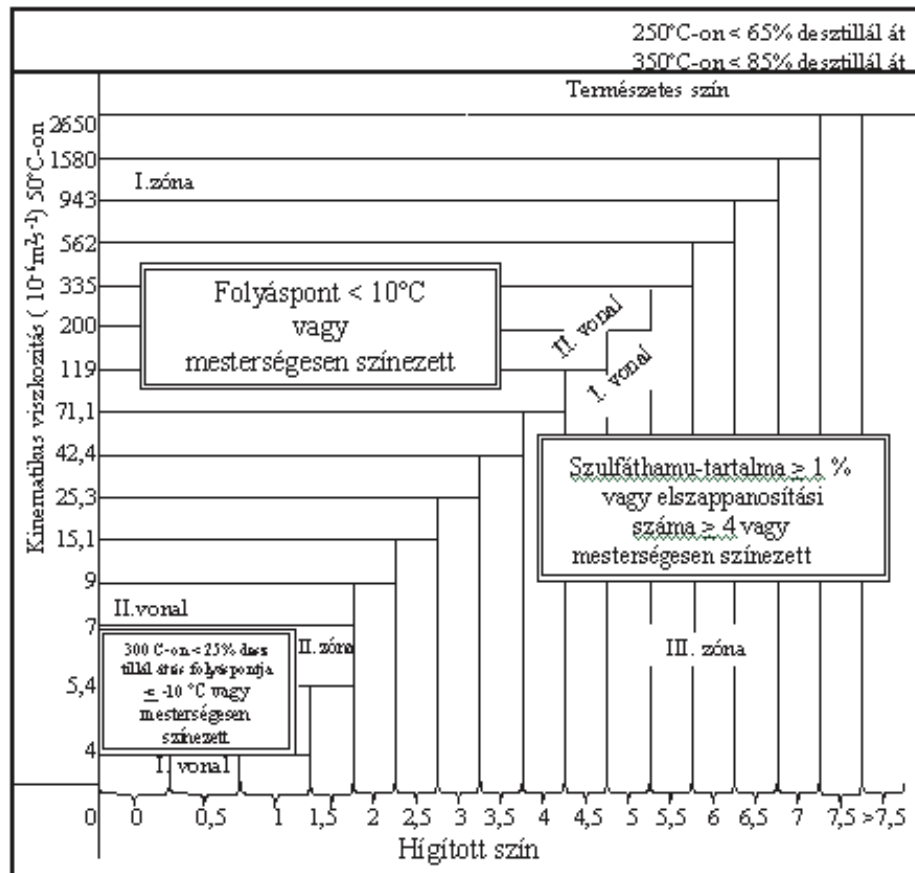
250°C-on < 65% desztillál át
350°C-on < 85% desztillál át

Természetes szín

Kinematikus viszkozitás ( $10^{-6}m^2s^{-1}$) 50°C-on

2650
1580
943
562
335
200
119
71,1
42,4
25,3
15,1
9
7
5,4
4
0

I.zóna

Folyáspont < 10°C vagy mesterségesen színezett

II. vonal

I. vonal

Szulfáthamu-tartalma ≥ 1 % vagy elszappanosítási száma ≥ 4 vagy mesterségesen színezett

II.vonal

300 C-on < 25% desztillál át és folyáspontja ≤ -10 °C vagy mesterségesen színezett

II. zóna

III. zóna

I. vonal

0 0,5 1 1,5 2 2,5 3 3,5 4 4,5 5 5,5 6 6,5 7 7,5 >7,5

Hígított szín